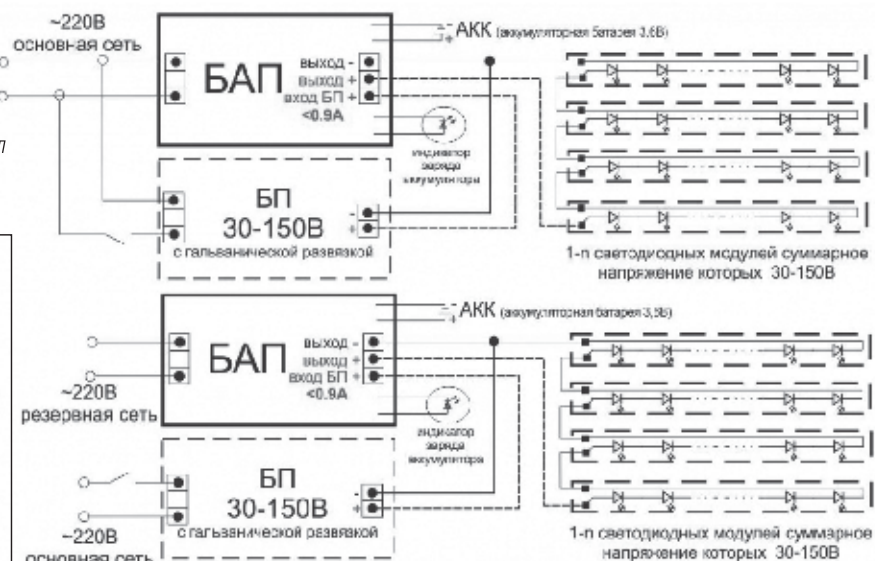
~220В
основная сеть

БАП
выход -
выход +
вход БП +
<0.9А

АКК (аккумуляторная батарея 3,6В)

индикатор
заряда
аккумулятора

БП
30-150В
с гальванической развязкой

-
+

1-n светодиодных модулей суммарное напряжение которых 30-150В

БАП
выход -
выход +
вход БП +
<0.9А

АКК (аккумуляторная батарея 3,6В)

~220В
резервная сеть

индикатор
заряда
аккумулятора

БП
30-150В
с гальванической развязкой

-
+

~220В
основная сеть

1-n светодиодных модулей суммарное напряжение которых 30-150В